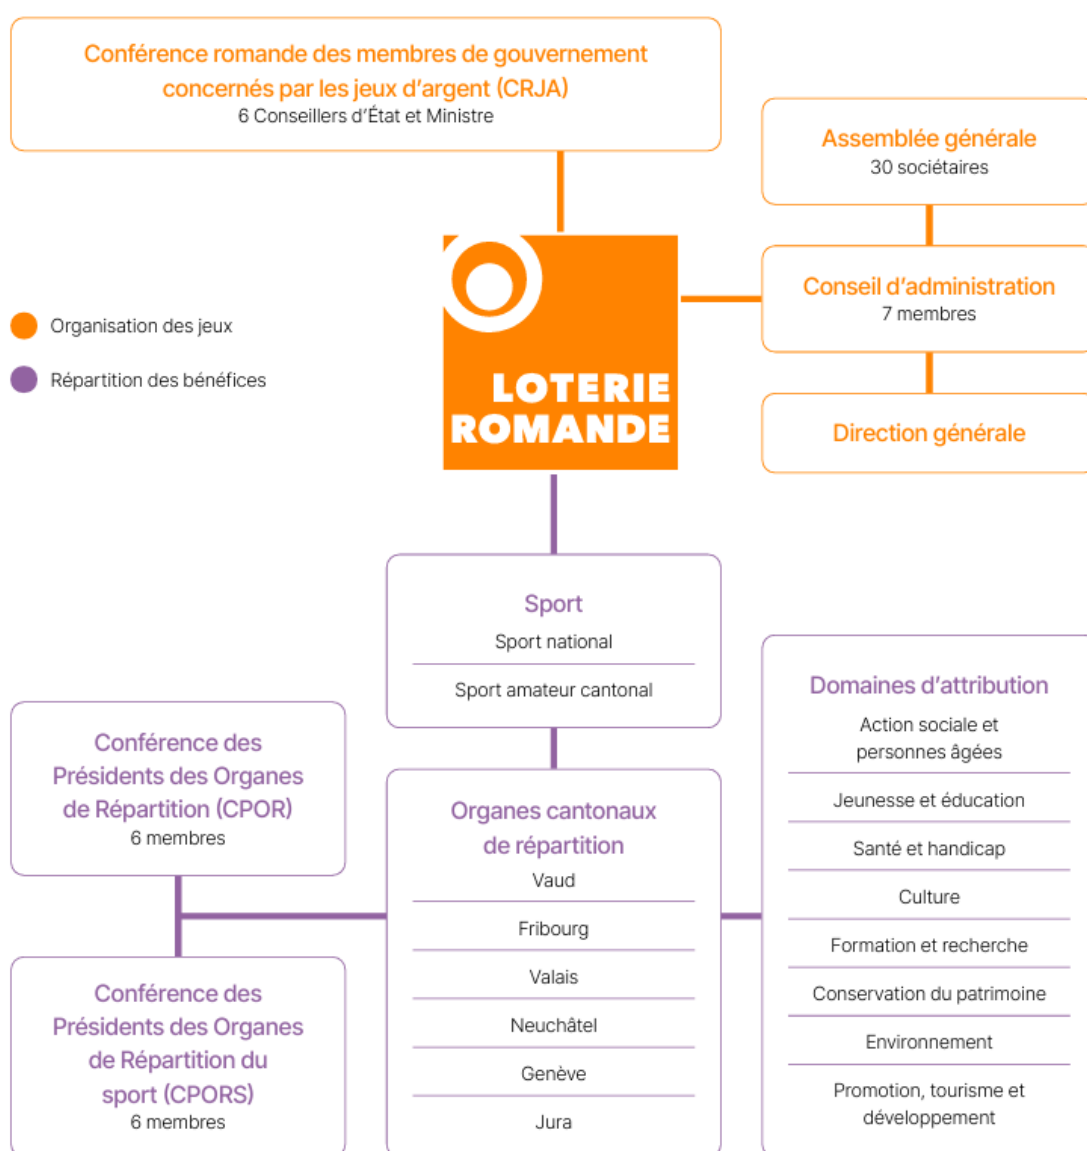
Conférence romande des membres de gouvernement concernés par les jeux d'argent (CRJA)
6 Conseillers d'État et Ministre

Assemblée générale
30 sociétaires

Organisation des jeux

Répartition des bénéfices

LOTERIE ROMANDE

Conseil d'administration
7 membres

Direction générale

Sport
Sport national
Sport amateur cantonal

Domaines d'attribution
Action sociale et personnes âgées
Jeunesse et éducation
Santé et handicap
Culture
Formation et recherche
Conservation du patrimoine
Environnement
Promotion, tourisme et développement

Conférence des Présidents des Organes de Répartition (CPOR)
6 membres

Organes cantonaux de répartition
Vaud
Fribourg
Valais
Neuchâtel
Genève
Jura

Conférence des Présidents des Organes de Répartition du sport (CPORS)
6 membres